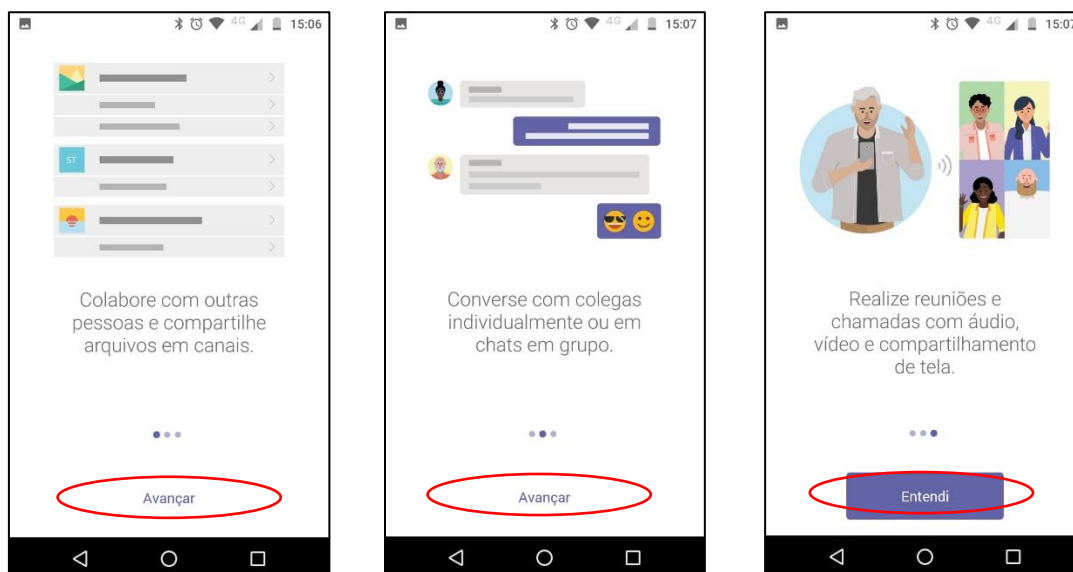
15:06

ST

Colabore com outras pessoas e compartilhe arquivos em canais.

Avançar

15:07

Converse com colegas individualmente ou em chats em grupo.

Avançar

15:07

Realize reuniões e chamadas com áudio, vídeo e compartilhamento de tela.

Entendi